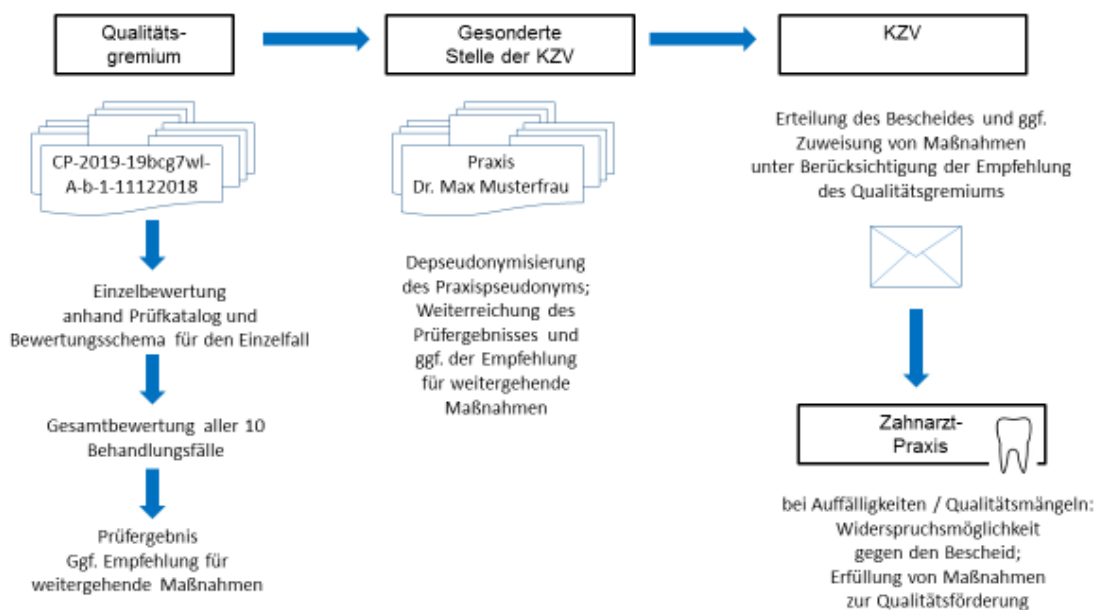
Qualitätsgremium

Gesonderte Stelle der KZV

KZV

CP-2019-19bcg7wl-A-b-1-11122018

Einzelbewertung anhand Prüfkatalog und Bewertungsschema für den Einzelfall

Gesamtbewertung aller 10 Behandlungsfälle

Prüfergebnis
Ggf. Empfehlung für weitergehende Maßnahmen

Praxis
Dr. Max Musterfrau

Depseudonymisierung des Praxispseudonyms; Weiterreichung des Prüfergebnisses und ggf. der Empfehlung für weitergehende Maßnahmen

Erteilung des Bescheides und ggf. Zuweisung von Maßnahmen unter Berücksichtigung der Empfehlung des Qualitätsgremiums

Zahnarzt-Praxis

bei Auffälligkeiten / Qualitätsmängeln:
Widerspruchsmöglichkeit gegen den Bescheid;
Erfüllung von Maßnahmen zur Qualitätsförderung